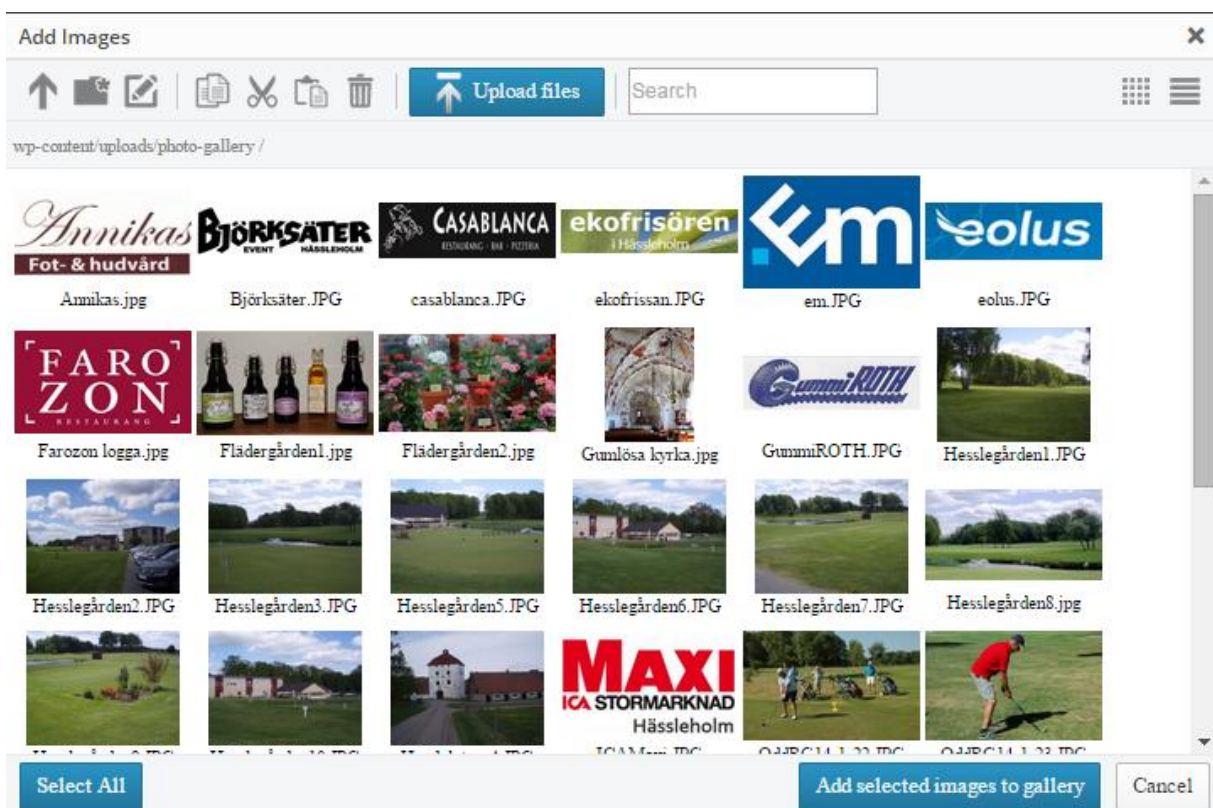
Add Images
×
Upload files
Search
wp-content/uploads/photo-gallery /

Annikas
Fot- & hudvård
Annikas.jpg

BJÖRKSÄTER
EVENT HÄSSLEHOLM
Björksäter.JPG

CASABLANCA
RESTAURANG · BAR · PIZZERIA
casablanca.JPG

ekofrisören
i Hässleholm
ekofrissan.JPG

Em
em.JPG

eolus
eolus.JPG

FARO ZON
RESTAURANG
Farozon logga.jpg

Flädergården1.jpg

Flädergården2.jpg

Gumlösa kyrka.jpg

GummiROTH
GummiROTH.JPG

Hesslegården1.JPG

Hesslegården2.JPG

Hesslegården3.JPG

Hesslegården5.JPG

Hesslegården6.JPG

Hesslegården7.JPG

Hesslegården8.jpg

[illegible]

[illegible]

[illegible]

MAXI
ICA STORMARKNAD
Hässleholm
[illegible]

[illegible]

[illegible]

Select All
Add selected images to gallery
Cancel